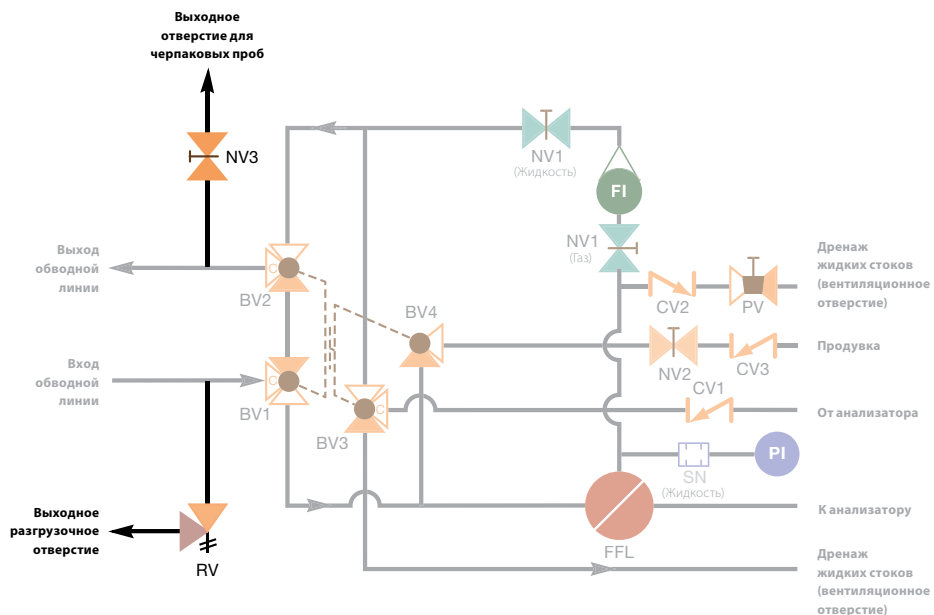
Выходное отверстие для черпаковых проб

NV3

NV1
(Жидкость)

FI

NV1
(Газ)

Выход обводной линии

BV2

C

BV4

CV2

PV

Дренаж жидких стоков (вентиляционное отверстие)

Продувка

NV2

CV3

Вход обводной линии

C

BV1

C

BV3

CV1

От анализатора

SN
(Жидкость)

PI

Выходное разгрузочное отверстие

RV

FFL

К анализатору

Дренаж жидких стоков (вентиляционное отверстие)